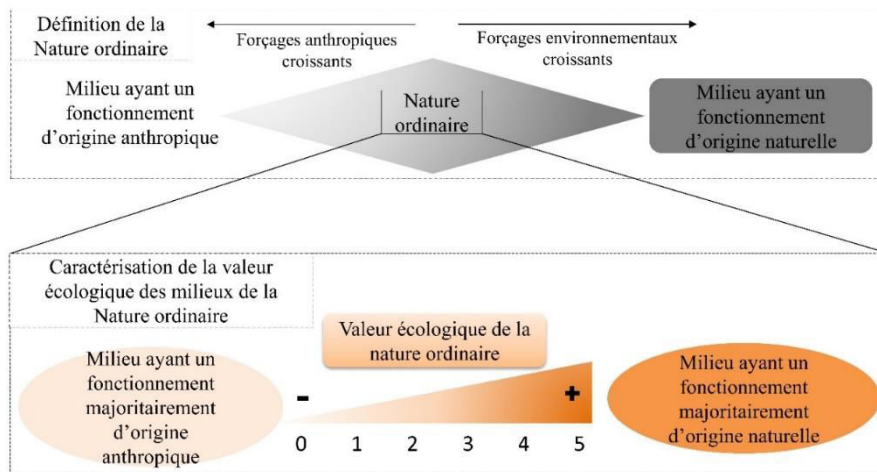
Définition de la Nature ordinaire

Forçages anthropiques croissants

Forçages environnementaux croissants

Milieu ayant un fonctionnement d'origine anthropique

Nature ordinaire

Milieu ayant un fonctionnement d'origine naturelle

Caractérisation de la valeur écologique des milieux de la Nature ordinaire

Valeur écologique de la nature ordinaire

Milieu ayant un fonctionnement majoritairement d'origine anthropique

-

+

0 1 2 3 4 5

Milieu ayant un fonctionnement majoritairement d'origine naturelle